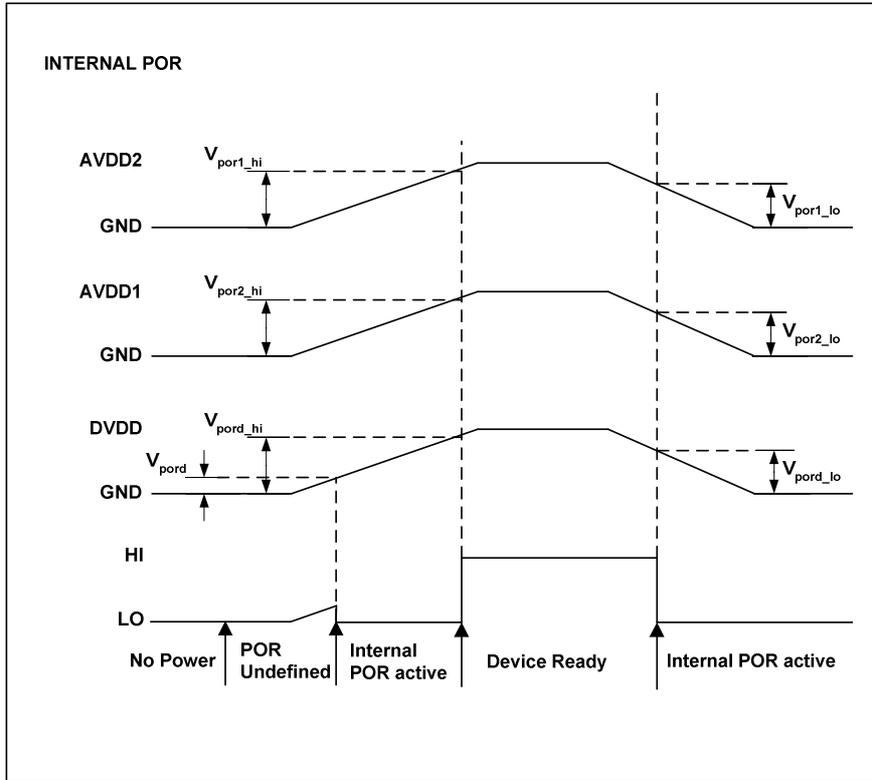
INTERNAL POR

AVDD2
$V_{por1\_hi}$
GND
$V_{por1\_lo}$

AVDD1
$V_{por2\_hi}$
GND
$V_{por2\_lo}$

DVDD
$V_{pord\_hi}$
$V_{pord}$
GND
$V_{pord\_lo}$

HI

LO

No Power
POR Undefined
Internal POR active
Device Ready
Internal POR active